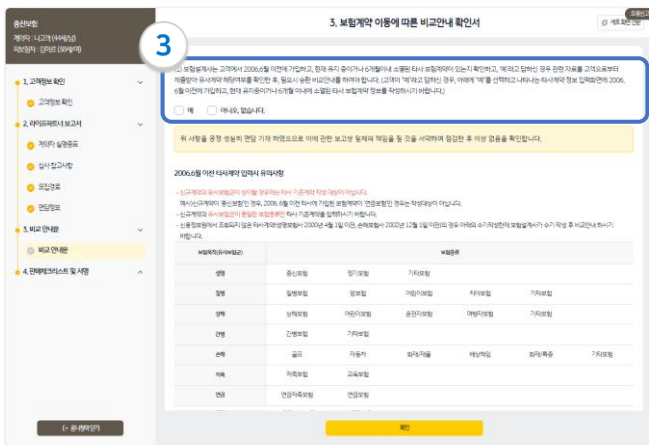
종신보험
계약자 : 나고객 (44세/남)
피보험자 : 김하은 (30세/여)

3

1. 고객정보 확인
고객정보 확인
2. 라이프파트너 보고서
계약자 실명확인
실사·점검사항
모집경로
면담정보
3. 비교 안내문
비교 안내문
4. 판매체크리스트 및 서명

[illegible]

3. 보험계약 이동에 따른 비교안내 확인서

새로 입력

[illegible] 보험설계사는 고객께서 2006년 6월 이전에 가입하고, 현재 유지 중이거나 6개월 이내 소멸된 타사 보험계약이 있는지 확인하고, '예'라고 답하신 경우 관련 자료를 고객으로부터 제출받아 유사계약 해당여부를 확인한 후, 필요시 승환 비교안내를 하여야 합니다. (고객이 '예'라고 답하신 경우, 아래에 '예'를 선택하고 나타나는 타사계약 정보 입력화면에 2006년 6월 이전에 가입하고, 현재 유지중이거나 6개월 이내에 소멸된 타사 보험계약 정보를 작성하시기 바랍니다.)

예
아니오, 없습니다.

위 사항을 공정 성실히 면담 기재 하였으므로 이에 관한 보고 및 일체의 책임을 질 것을 서약하며 첨감한 후 이상 없음을 확인합니다.

2006년 6월 이전 타사계약 입력시 유의사항

- 신규계약과 유사보험군이 상이할 경우에는 타사 기존계약 작성 대상이 아닙니다.
예시) 신규계약이 종신보험인 경우, 2006년 6월 이전 타사에 가입한 보험계약이 '연금보험'인 경우는 작성대상이 아닙니다.
- 신규계약과 유사보험군이 동일한 보험종류만 타사 기존계약을 입력하시기 바랍니다.
- 신용정보원에서 조회되지 않는 타사계약(생명보험사 2000년 4월 1일 이전, 손해보험사 2002년 12월 1일 이전)의 경우 아래의 수기작성란에 보험설계사가 수기 작성 후 비교안내 하시기 바랍니다.

| 보험계약(유사보험군) | 보험종류 | | | | |
|---|---|---|---|---|---|
| 생명 | 종신보험 | 정기보험 | 기타보험 | | |
| 질병 | 질병보험 | 암보험 | 어린이보험 | 치아보험 | 기타보험 |
| 상해 | 상해보험 | 어린이보험 | 운전자보험 | 여행자보험 | 기타보험 |
| 간병 | 간병보험 | 기타보험 | | | |
| 손해 | 골프 | 자동차 | 화재/재물 | 배상책임 | 화재/특종 | 기타보험 |
| 저축 | 저축보험 | 교육보험 | | | |
| 연금 | 연금저축보험 | 연금보험 | | | |

확인